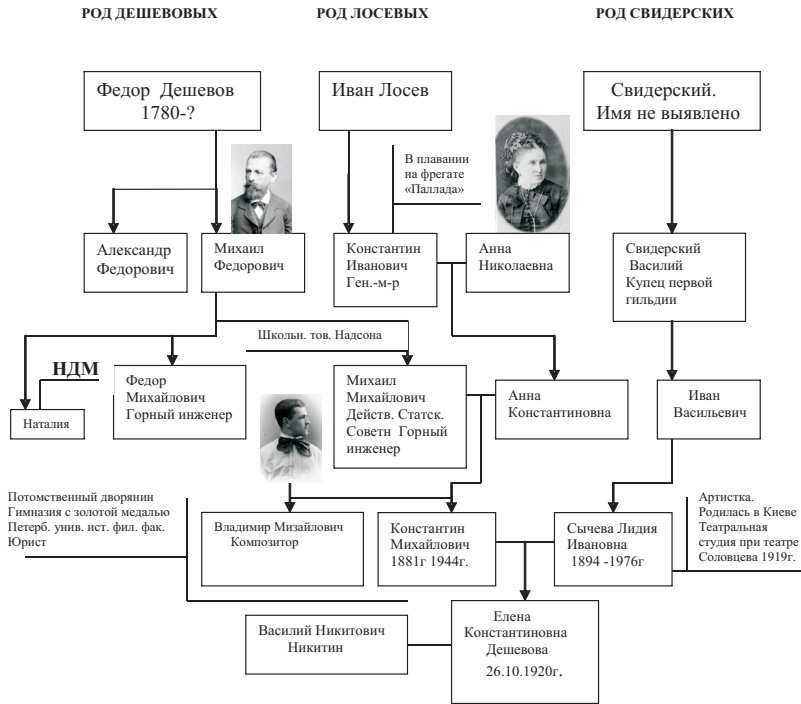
РОД ДЕШЕВОВЫХ

РОД ЛОСЕВЫХ

РОД СВИДЕРСКИХ

Федор Дешевов 1780-?

Иван Лосев

Свидерский. Имя не выявлено

В плавании на фрегате «Паллада»

Александр Федорович

Михаил Федорович

Константин Иванович Ген.-м-р

Анна Николаевна

Свидерский Василий Купец первой гильдии

Школьн. тов. Надсона

НДМ

Наталия

Федор Михайлович Горный инженер

Михаил Михайлович Действ. Статск. Советн Горный инженер

Анна Константиновна

Иван Васильевич

Потомственный дворянин Гимназия с золотой медалью Петерб. унив. ист. фил. фак. Юрист

Владимир Мизайлович Композитор

Константин Михайлович 1881г 1944г.

Сычева Лидия Ивановна 1894 -1976г

Артистка. Родилась в Киеве Театральная студия при театре Соловцева 1919г.

Василий Никитович Никитин

Елена Константиновна Дешевова 26.10.1920г.